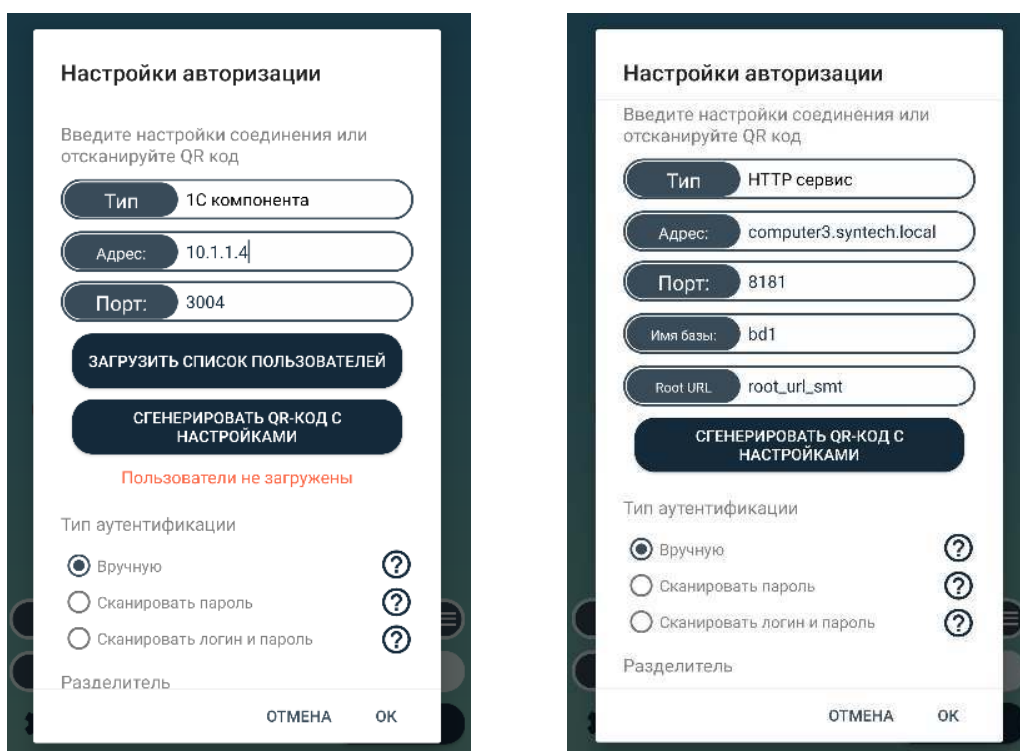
Настройки авторизации

Введите настройки соединения или отсканируйте QR код

Тип | 1С компонента

Адрес: | 10.1.1.4

Порт: | 3004

ЗАГРУЗИТЬ СПИСОК ПОЛЬЗОВАТЕЛЕЙ

СГЕНЕРИРОВАТЬ QR-КОД С НАСТРОЙКАМИ

Пользователи не загружены

Тип аутентификации

Вручную ?

Сканировать пароль ?

Сканировать логин и пароль ?

Разделитель

ОТМЕНА ОК

Настройки авторизации

Введите настройки соединения или отсканируйте QR код

Тип | HTTP сервис

Адрес: | computer3.syntech.local

Порт: | 8181

Имя базы: | bd1

Root URL | root_url_smt

СГЕНЕРИРОВАТЬ QR-КОД С НАСТРОЙКАМИ

Тип аутентификации

Вручную ?

Сканировать пароль ?

Сканировать логин и пароль ?

Разделитель

ОТМЕНА ОК